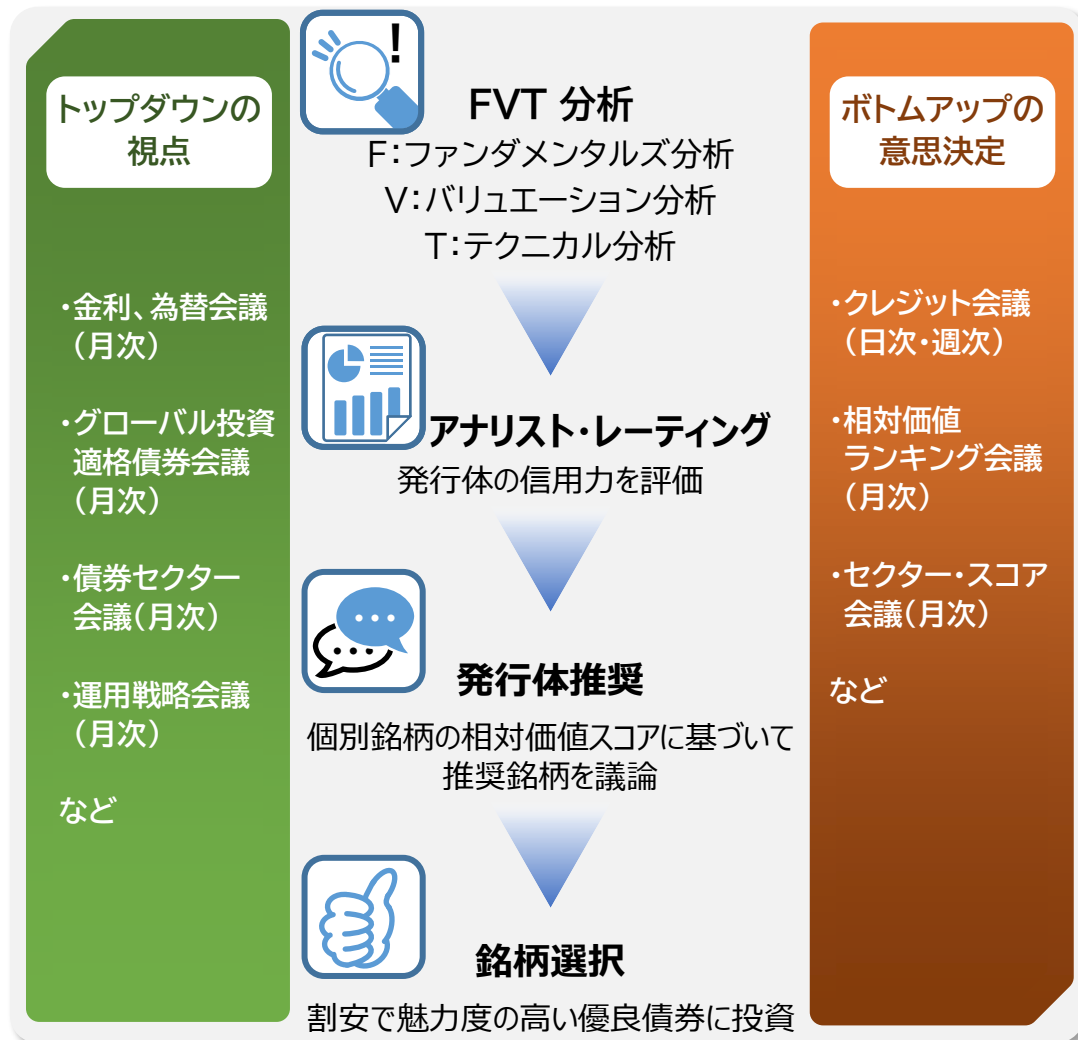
トップダウンの視点

・金利、為替会議（月次）

・グローバル投資適格債券会議（月次）

・債券セクター会議（月次）

・運用戦略会議（月次）

など

FVT 分析
F：ファンダメンタルズ分析
V：バリュエーション分析
T：テクニカル分析

アナリスト・レーティング
発行体の信用力を評価

発行体推奨
個別銘柄の相対価値スコアに基づいて推奨銘柄を議論

銘柄選択
割安で魅力度の高い優良債券に投資

ボトムアップの意思決定

・クレジット会議（日次・週次）

・相対価値ランキング会議（月次）

・セクター・スコア会議（月次）

など